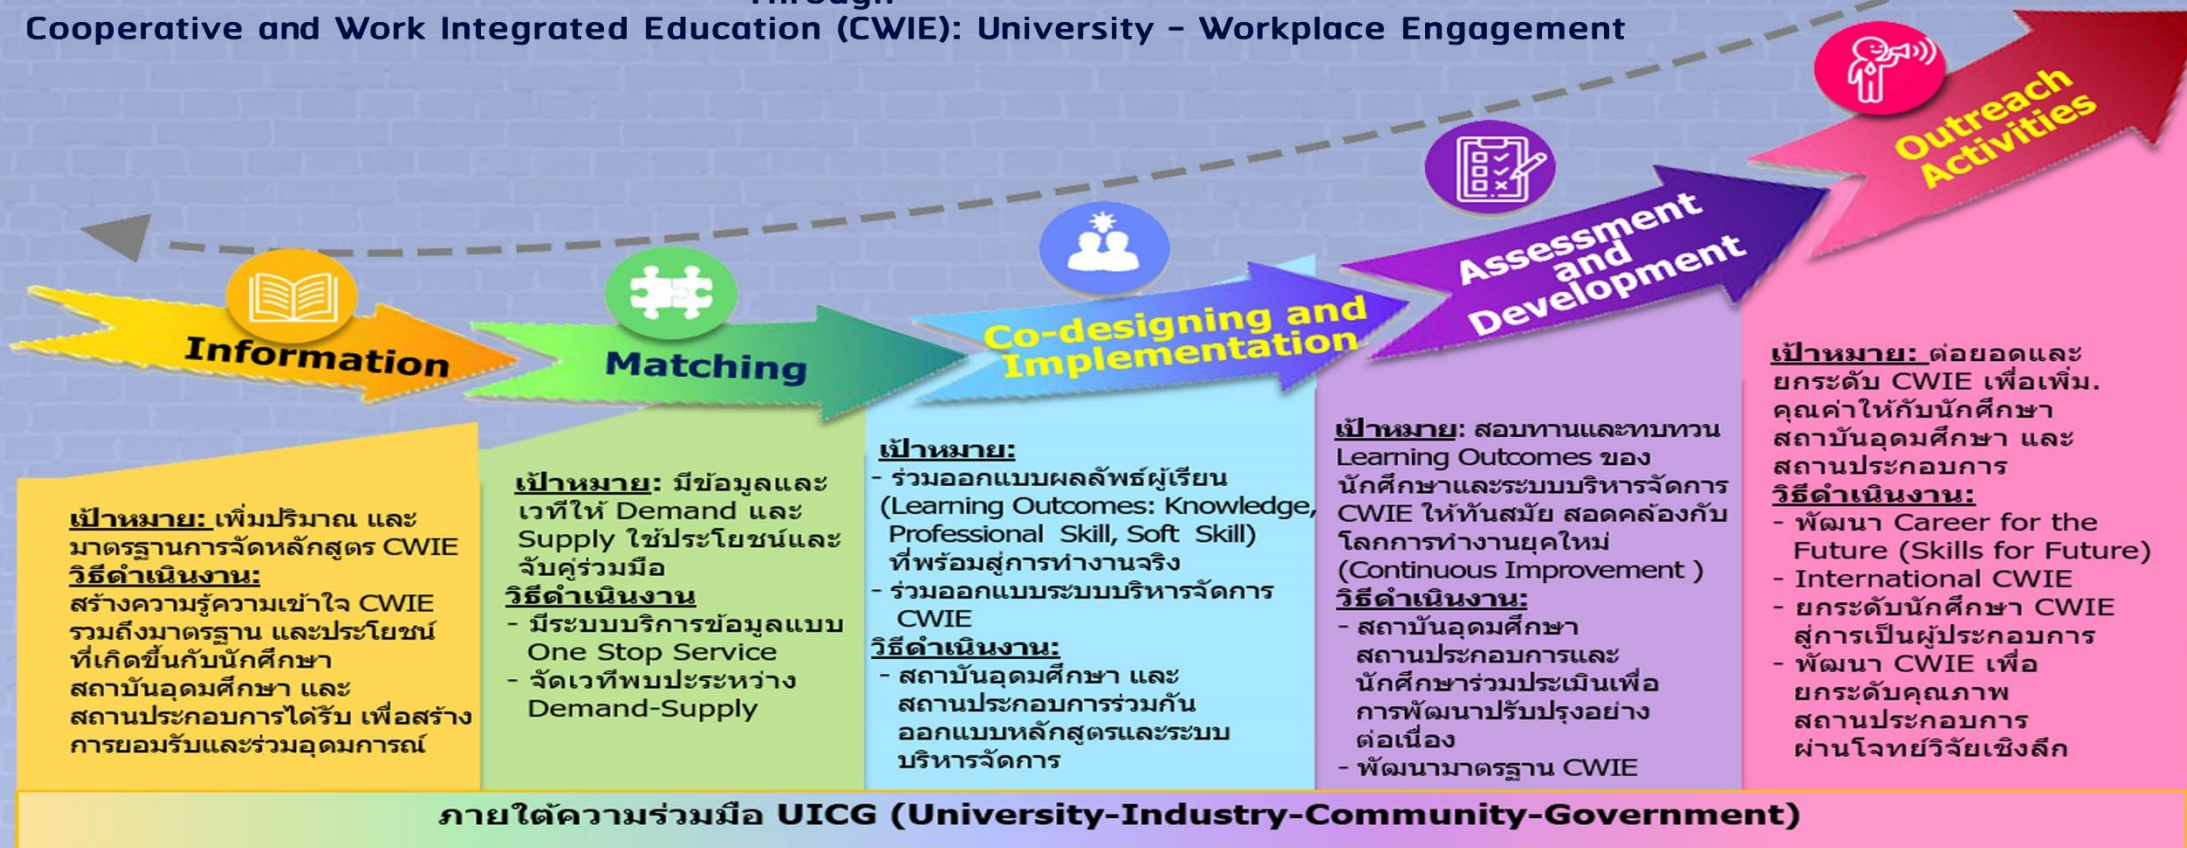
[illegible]
Cooperative and Work Integrated Education (CWIE): University - Workplace Engagement

Outreach Activities

Assessment and Development

Co-designing and Implementation

Information

Matching

เป้าหมาย: เพิ่มปริมาณ และมาตรฐานการจัดหลักสูตร CWIE
วิธีดำเนินงาน:
สร้างความรู้ความเข้าใจ CWIE รวมถึงมาตรฐาน และประโยชน์ที่เกิดขึ้นกับนักศึกษา สถาบันอุดมศึกษา และสถานประกอบการได้รับ เพื่อสร้างการยอมรับและร่วมอุดมการณ์

เป้าหมาย: มีข้อมูลและเวทีให้ Demand และ Supply ใช้ประโยชน์และจับคู่ร่วมมือ
วิธีดำเนินงาน
- มีระบบบริการข้อมูลแบบ One Stop Service
- จัดเวทีพบปะระหว่าง Demand-Supply

เป้าหมาย:
- ร่วมออกแบบผลลัพธ์ผู้เรียน (Learning Outcomes: Knowledge, Professional Skill, Soft Skill) ที่พร้อมสู่การทำงานจริง
- ร่วมออกแบบระบบบริหารจัดการ CWIE
วิธีดำเนินงาน:
- สถาบันอุดมศึกษา และสถานประกอบการร่วมกันออกแบบหลักสูตรและระบบบริหารจัดการ

เป้าหมาย: สอบทานและทบทวน Learning Outcomes ของนักศึกษาและระบบบริหารจัดการ CWIE ให้ทันสมัย สอดคล้องกับโลกการทำงานยุคใหม่ (Continuous Improvement )
วิธีดำเนินงาน:
- สถาบันอุดมศึกษา สถานประกอบการและนักศึกษาร่วมประเมินเพื่อการพัฒนาปรับปรุงอย่างต่อเนื่อง
- พัฒนามาตรฐาน CWIE

เป้าหมาย: ต่อยอดและยกระดับ CWIE เพื่อเพิ่ม. คุณค่าให้กับนักศึกษา สถาบันอุดมศึกษา และสถานประกอบการ
วิธีดำเนินงาน:
- พัฒนา Career for the Future (Skills for Future)
- International CWIE
- ยกระดับนักศึกษา CWIE สู่การเป็นผู้ประกอบการ
- พัฒนา CWIE เพื่อยกระดับคุณภาพสถานประกอบการ ผ่านโจทย์วิจัยเชิงลึก

ภายใต้ความร่วมมือ UICG (University-Industry-Community-Government)